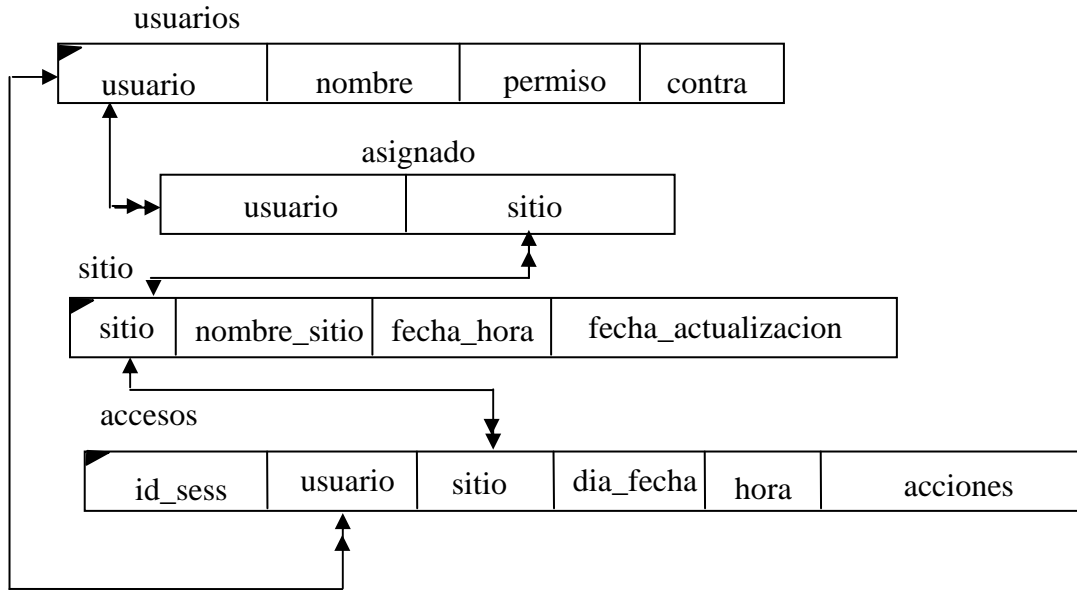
usuarios

| usuario | nombre | permiso | contra |
|---|---|---|---|

asignado

| usuario | sitio |
|---|---|

sitio

| sitio | nombre_sitio | fecha_hora | fecha_actualizacion |
|---|---|---|---|

accesos

| id_sess | usuario | sitio | dia_fecha | hora | acciones |
|---|---|---|---|---|---|